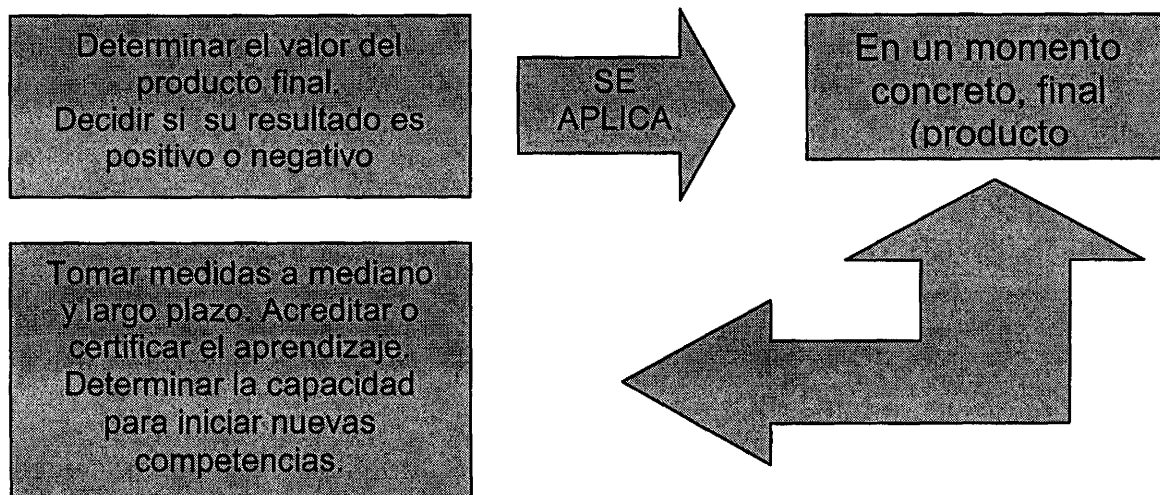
Determinar el valor del producto final.
Decidir si su resultado es positivo o negativo

SE APLICA

En un momento concreto, final (producto

Tomar medidas a mediano y largo plazo. Acreditar o certificar el aprendizaje. Determinar la capacidad para iniciar nuevas competencias.